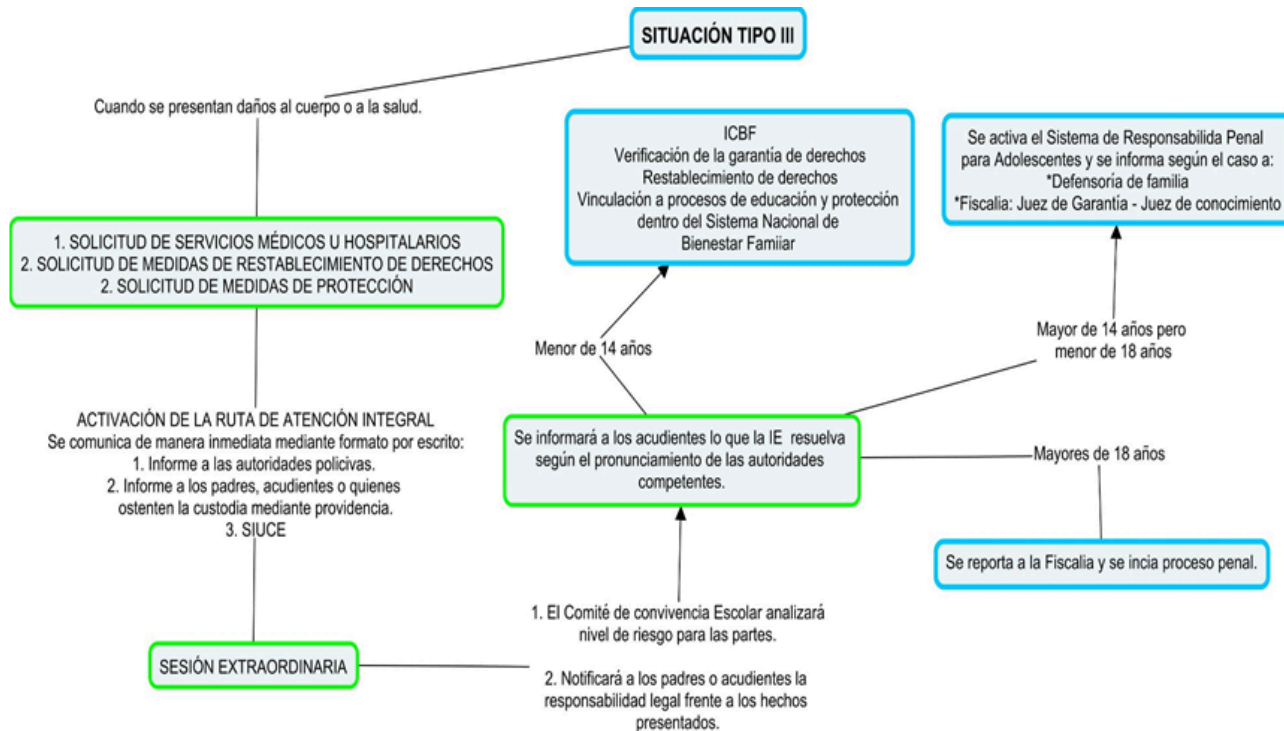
SITUACIÓN TIPO III

Cuando se presentan daños al cuerpo o a la salud.

1. SOLICITUD DE SERVICIOS MÉDICOS U HOSPITALARIOS
2. SOLICITUD DE MEDIDAS DE RESTABLECIMIENTO DE DERECHOS
2. SOLICITUD DE MEDIDAS DE PROTECCIÓN

ACTIVACIÓN DE LA RUTA DE ATENCIÓN INTEGRAL
Se comunica de manera inmediata mediante formato por escrito:
1. Informe a las autoridades policivas.
2. Informe a los padres, acudientes o quienes ostenten la custodia mediante providencia.
3. SIUCE

SESIÓN EXTRAORDINARIA

1. El Comité de convivencia Escolar analizará nivel de riesgo para las partes.

2. Notificará a los padres o acudientes la responsabilidad legal frente a los hechos presentados.

ICBF
Verificación de la garantía de derechos
Restablecimiento de derechos
Vinculación a procesos de educación y protección dentro del Sistema Nacional de Bienestar Famiiar

Menor de 14 años

Se informará a los acudientes lo que la IE resuelva según el pronunciamiento de las autoridades competentes.

Se activa el Sistema de Responsabilida Penal para Adolescentes y se informa según el caso a:
*Defensoría de familia
*Fiscalia: Juez de Garantía - Juez de conocimiento

Mayor de 14 años pero menor de 18 años

Mayores de 18 años

Se reporta a la Fiscalia y se incia proceso penal.